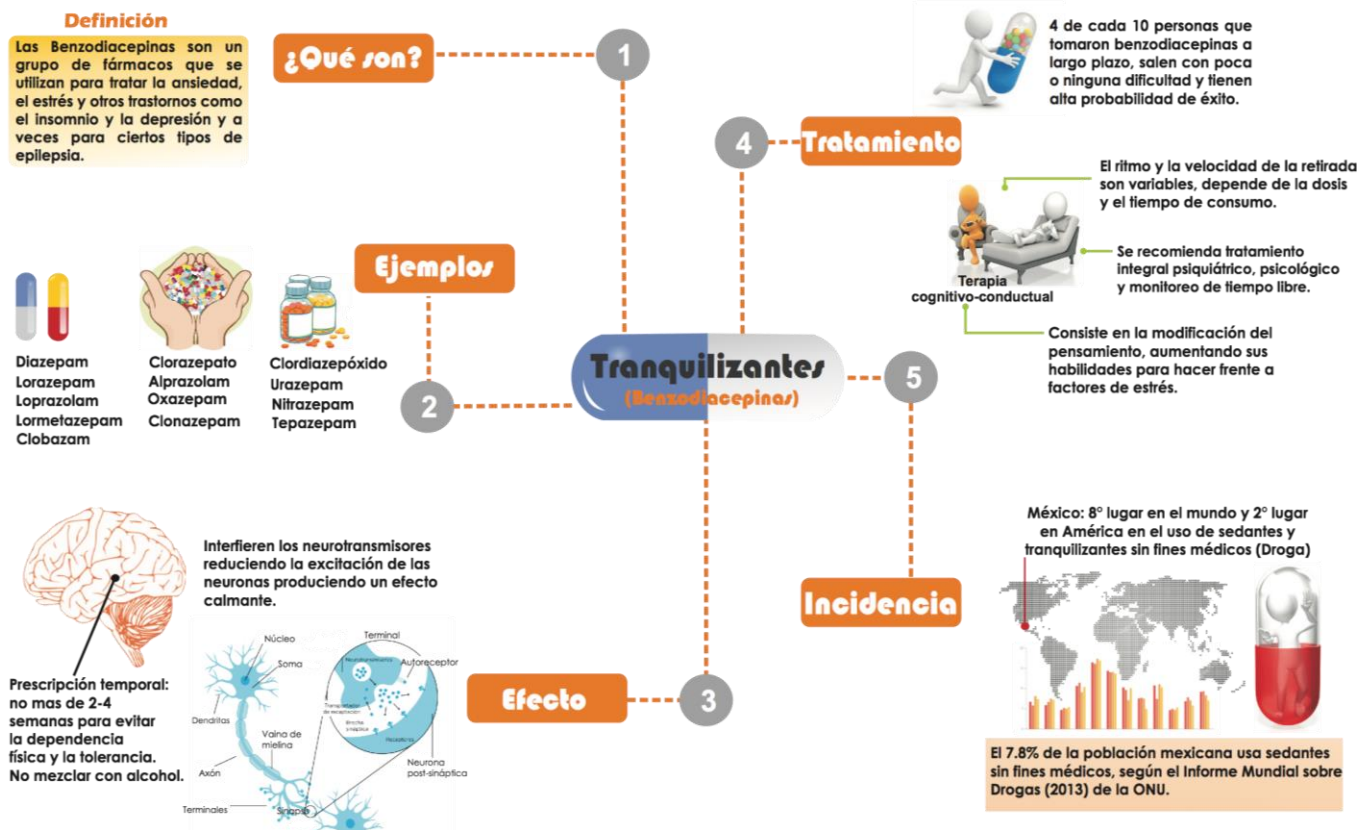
Definición

Las Benzodiacepinas son un grupo de fármacos que se utilizan para tratar la ansiedad, el estrés y otros trastornos como el insomnio y la depresión y a veces para ciertos tipos de epilepsia.

¿Qué son?

1

4 de cada 10 personas que tomaron benzodiacepinas a largo plazo, salen con poca o ninguna dificultad y tienen alta probabilidad de éxito.

4

Tratamiento

El ritmo y la velocidad de la retirada son variables, depende de la dosis y el tiempo de consumo.

Se recomienda tratamiento integral psiquiátrico, psicológico y monitoreo de tiempo libre.

Terapia cognitivo-conductual

Consiste en la modificación del pensamiento, aumentando sus habilidades para hacer frente a factores de estrés.

Ejemplos

Diazepam
Lorazepam
Loprazolam
Lormetazepam
Clobazam

Clorazepato
Alprazolam
Oxazepam
Clonazepam

Clordiazepóxido
Urazepam
Nitrazepam
Tepazepam

2

Tranquilizantes
(Benzodiacepinas)

5

México: 8° lugar en el mundo y 2° lugar en América en el uso de sedantes y tranquilizantes sin fines médicos (Droga)

Incidencia

Interfieren los neurotransmisores reduciendo la excitación de las neuronas produciendo un efecto calmante.

Núcleo
Soma
Dendritas
Vaina de mielina
Axón
Terminales
Sinapsis
Terminal
Neurotransmisores
Autoreceptor
Transportador de recaptación
Brecha sináptica
Receptores
Neurona post-sináptica

Prescripción temporal: no mas de 2-4 semanas para evitar la dependencia física y la tolerancia. No mezclar con alcohol.

Efecto

3

El 7.8% de la población mexicana usa sedantes sin fines médicos, según el Informe Mundial sobre Drogas (2013) de la ONU.